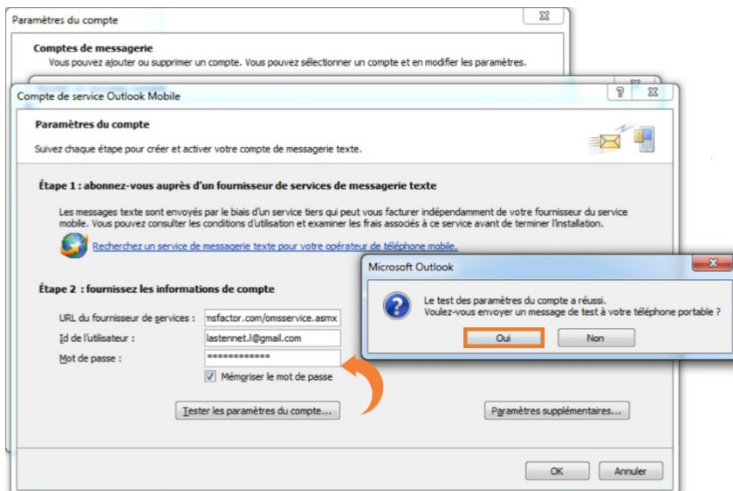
Paramètres du compte

Comptes de messagerie
Vous pouvez ajouter ou supprimer un compte. Vous pouvez sélectionner un compte et en modifier les paramètres.

Compte de service Outlook Mobile

Paramètres du compte
Suivez chaque étape pour créer et activer votre compte de messagerie texte.

Étape 1 : abonnez-vous auprès d'un fournisseur de services de messagerie texte

Les messages texte sont envoyés par le biais d'un service tiers qui peut vous facturer indépendamment de votre fournisseur du service mobile. Vous pouvez consulter les conditions d'utilisation et examiner les frais associés à ce service avant de terminer l'installation.
Recherchez un service de messagerie texte pour votre opérateur de téléphone mobile.

Étape 2 : fournissez les informations de compte

URL du fournisseur de services : msfactor.com/omsservice.asmx
Id de l'utilisateur : lastennet.l@gmail.com
Mot de passe : ************
Mémoriser le mot de passe

Tester les paramètres du compte...
Paramètres supplémentaires...

OK
Annuler

Microsoft Outlook
Le test des paramètres du compte a réussi.
Voulez-vous envoyer un message de test à votre téléphone portable ?
Oui
Non